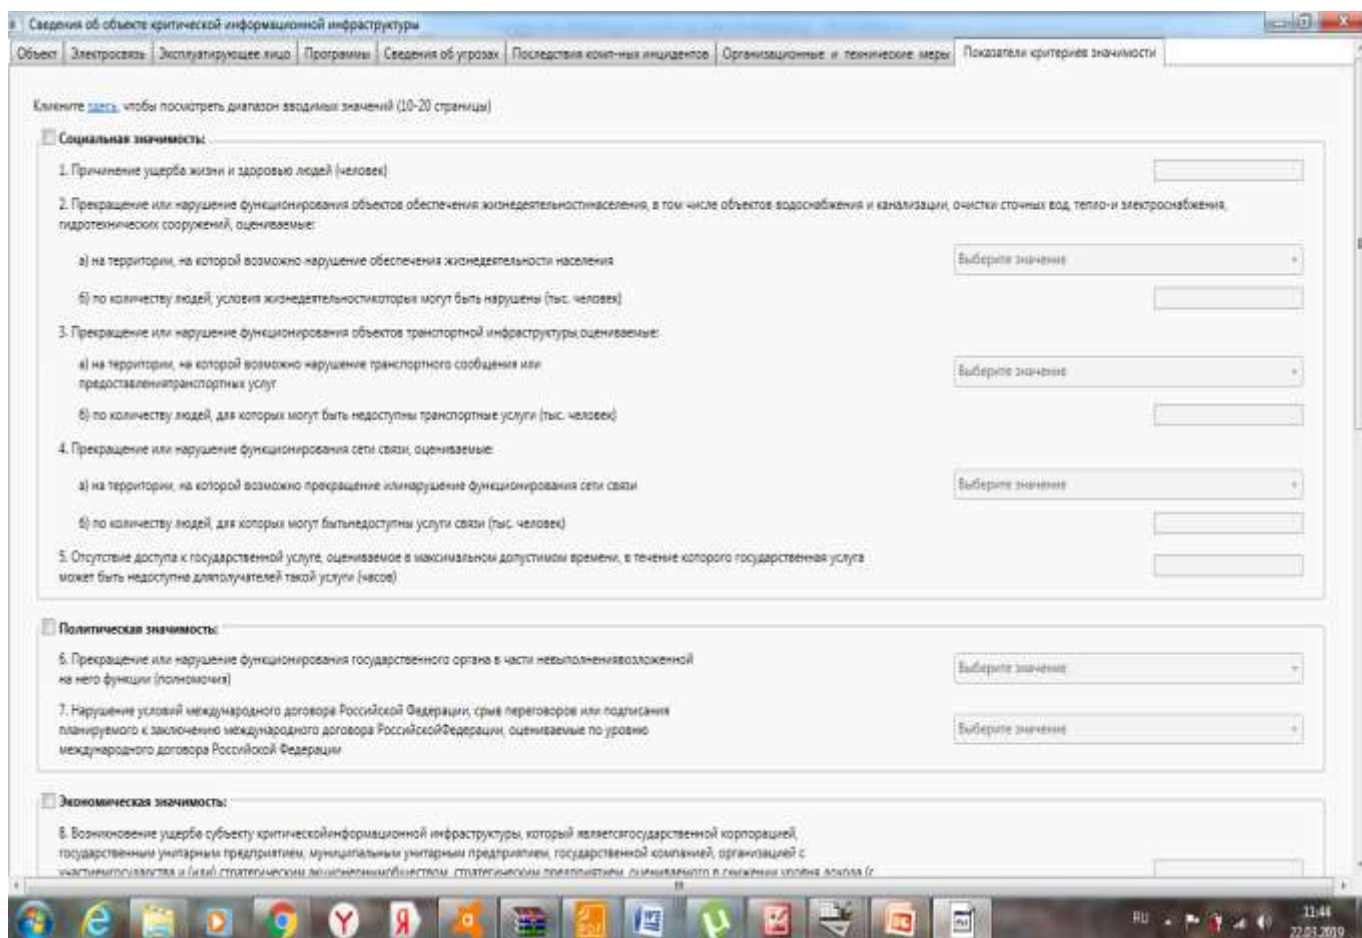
Сведения об объекте критической информационной инфраструктуры

Объект | Электросвязь | Эксплуатирующее лицо | Программы | Сведения об угрозах | Последствия комп-ных инцидентов | Организационные и технические меры | Показатели критериев значимости

Кликните здесь, чтобы посмотреть диапазон вводимых значений (10-20 страницы)

Социальная значимость:

1. Причинение ущерба жизни и здоровью людей (человек)

2. Прекращение или нарушение функционирования объектов обеспечения жизнедеятельностинаселения, в том числе объектов водоснабжения и канализации, очистки сточных вод, тепло-и электроснабжения, гидротехнических сооружений, оцениваемые:

а) на территории, на которой возможно нарушение обеспечения жизнедеятельности населения

Выберите значение

б) по количеству людей, условия жизнедеятельностикоторых могут быть нарушены (тыс. человек)

3. Прекращение или нарушение функционирования объектов транспортной инфраструктуры,оцениваемые:

а) на территории, на которой возможно нарушение транспортного сообщения или предоставлениятранспортных услуг

Выберите значение

б) по количеству людей, для которых могут быть недоступны транспортные услуги (тыс. человек)

4. Прекращение или нарушение функционирования сети связи, оцениваемые:

а) на территории, на которой возможно прекращение илинарушение функционирования сети связи

Выберите значение

б) по количеству людей, для которых могут бытьнедоступны услуги связи (тыс. человек)

5. Отсутствие доступа к государственной услуге, оцениваемое в максимальном допустимом времени, в течение которого государственная услуга может быть недоступна дляполучателей такой услуги (часов)

Политическая значимость:

6. Прекращение или нарушение функционирования государственного органа в части невыполнениявозложенной на него функции (полномочия)

Выберите значение

7. Нарушение условий международного договора Российской Федерации, срыв переговоров или подписания планируемого к заключению международного договора РоссийскойФедерации, оцениваемые по уровню международного договора Российской Федерации

Выберите значение

Экономическая значимость:

8. Возникновение ущерба субъекту критическойинформационной инфраструктуры, который являетсягосударственной корпорацией, государственным унитарным предприятием, муниципальным унитарным предприятием, государственной компанией, организацией с участиемгосударства и (или) стратегическим акционернымобществом, стратегическим предприятием, оцениваемого в снижении уровня дохода (с

RU 11:44 22.01.2019